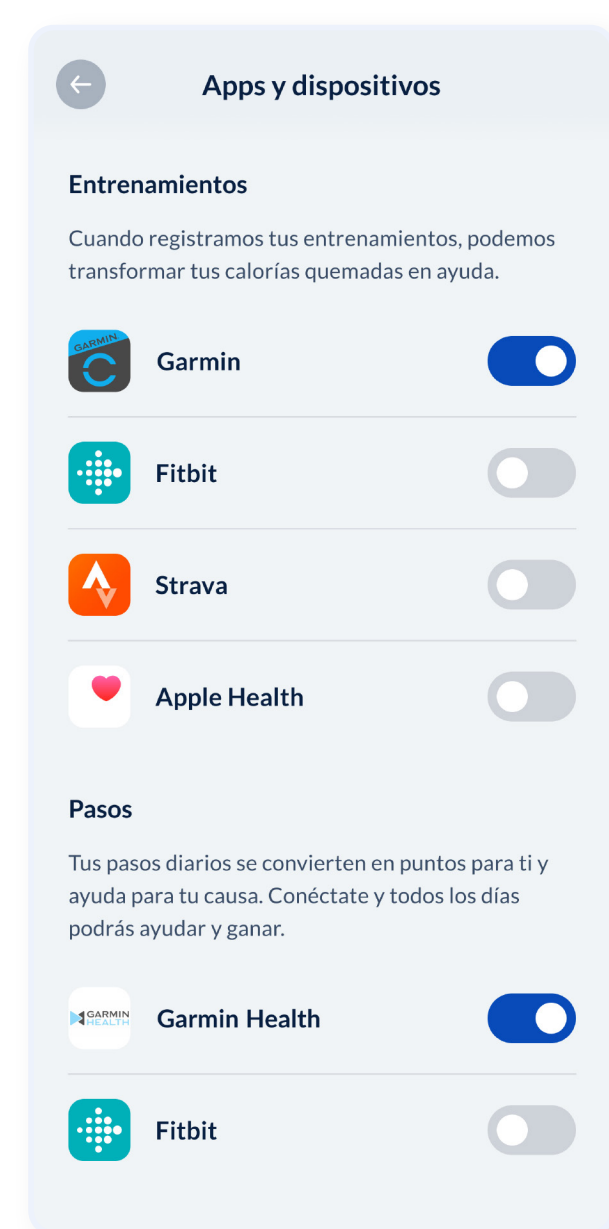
Apps y dispositivos

Entrenamientos

Cuando registramos tus entrenamientos, podemos transformar tus calorías quemadas en ayuda.

GARMIN.

Garmin

Fitbit

Strava

Apple Health

Pasos

Tus pasos diarios se convierten en puntos para ti y ayuda para tu causa. Conéctate y todos los días podrás ayudar y ganar.

GARMIN HEALTH

Garmin Health

Fitbit